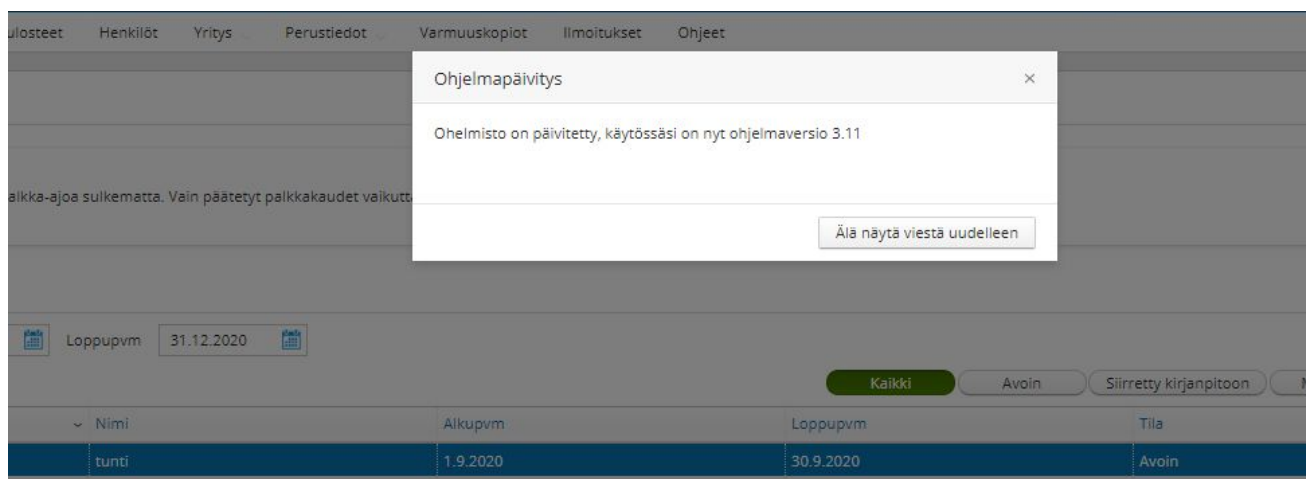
ulosteet Henkilöt Yritys Perustiedot Varmuuskopiot Ilmoitukset Ohjeet

Ohjelmapäivitys ×

Ohelmisto on päivitetty, käytössäsi on nyt ohjelmaversio 3.11

Älä näytä viestä uudelleen

alkka-ajoa sulkematta. Vain päätetyt palkkakaudet vaikutt

Loppupvm 31.12.2020

Kaikki Avoin Siirretty kirjanpitoon

| Nimi | Alkupvm | Loppupvm | Tila |
|---|---|---|---|
| tunti | 1.9.2020 | 30.9.2020 | Avoin |